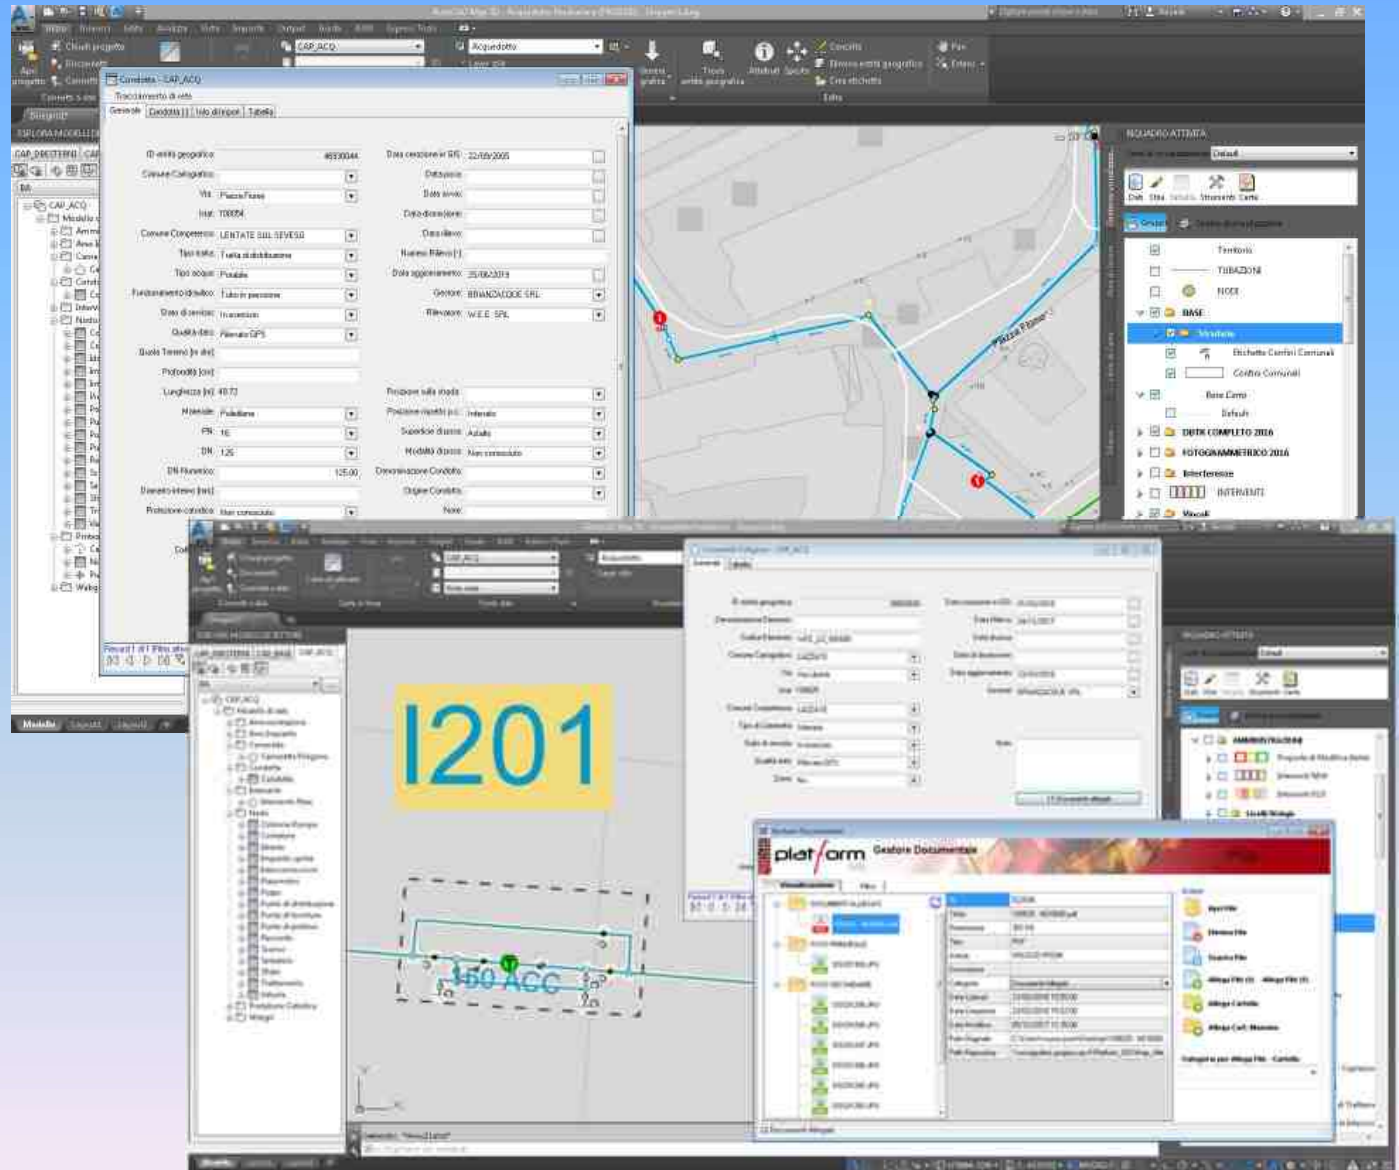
Chiudi progetto
CAP_ACQ
Acquedotto
Condotta - CAP_ACQ
Tracciamento di rete
Generale | Condotta (1) | Velo di impostazioni | Tabella
ID entità geografica: 46530044
Data creazione in SIS: 22/09/2005
Comune Catastale
Data posa
Via: Piazza Fiume
Data avvio
Iniz: 106054
Data dismissione
Comune Competenza: LENTATE SUL SEVESO
Data rilievo
Tipo tratta: Tratta di distribuzione
Numero Rilievo [-]
Tipo acqua: Potabile
Data aggiornamento: 25/06/2019
Funzionamento idraulico: Tubo in pressione
Gestore: BRIANZACQUE SRL
Stato di servizio: In esercizio
Rilevatore: W.E.E. SRL
Qualità dato: Rilevato GPS
Quota Terreno [m slm]
Profondità [cm]
Lunghezza [m]: 48.72
Posizione sulla strada
Materiale: Polietilene
Posizione rispetto p.c.: Interrato
PN: 16
Superficie di posa: Asfalto
DN: 125
Modalità di posa: Non conosciuto
DN Nominale: 125.00
Denominazione Condotta
Diametro interno [mm]
Origine Condotta
Protezione catodica: Non conosciuto
Note
Record 1 di 1
ESPLORA MODELLI
CAP_DIRETTERIE
CAP_ACQ
Modello
Piazza Fiume
QUADRO ATTIVITÀ
Default
Dati Stile Tematici Strumenti Carte
Territorio
TUBAZIONI
NODI
BASE
Etichette Confini Comunali
Confini Comunali
Base Carta
Default
DBTR COMPLETO 2016
FOTOGRAMMETRICO 2016
Interferenze
INTERVENTI
Modello Layout1 Layout2
I201
150 ACC
plat/orm
Gestore Documentale
Visualizzazione
Filtro
AMMINISTRAZIONE